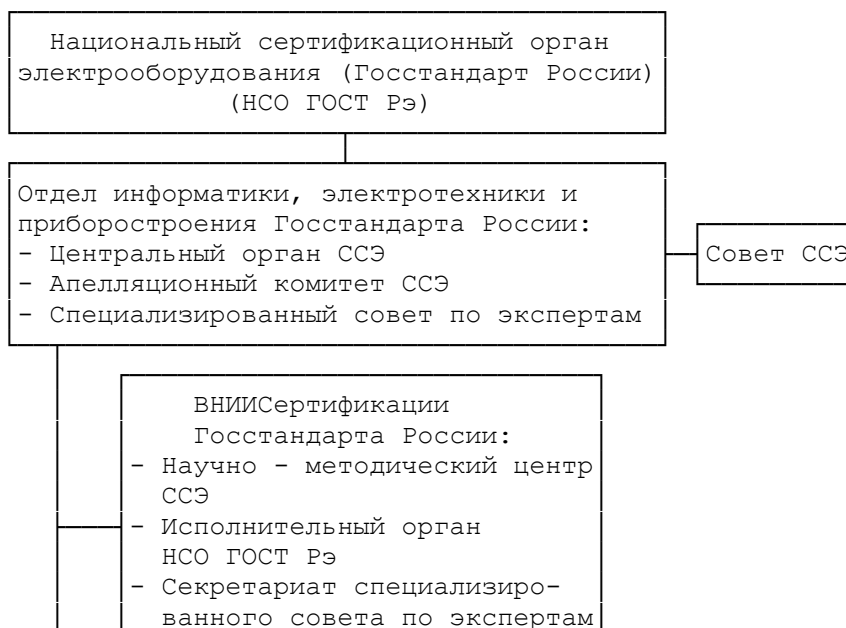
Национальный сертификационный орган электрооборудования (Госстандарт России) (НСО ГОСТ Рэ)

Отдел информатики, электротехники и приборостроения Госстандарта России:
- Центральный орган ССЭ
- Апелляционный комитет ССЭ
- Специализированный совет по экспертам

Совет ССЭ

ВНИИСертификации Госстандарта России:
- Научно - методический центр ССЭ
- Исполнительный орган НСО ГОСТ Рэ
- Секретариат специализированного совета по экспертам